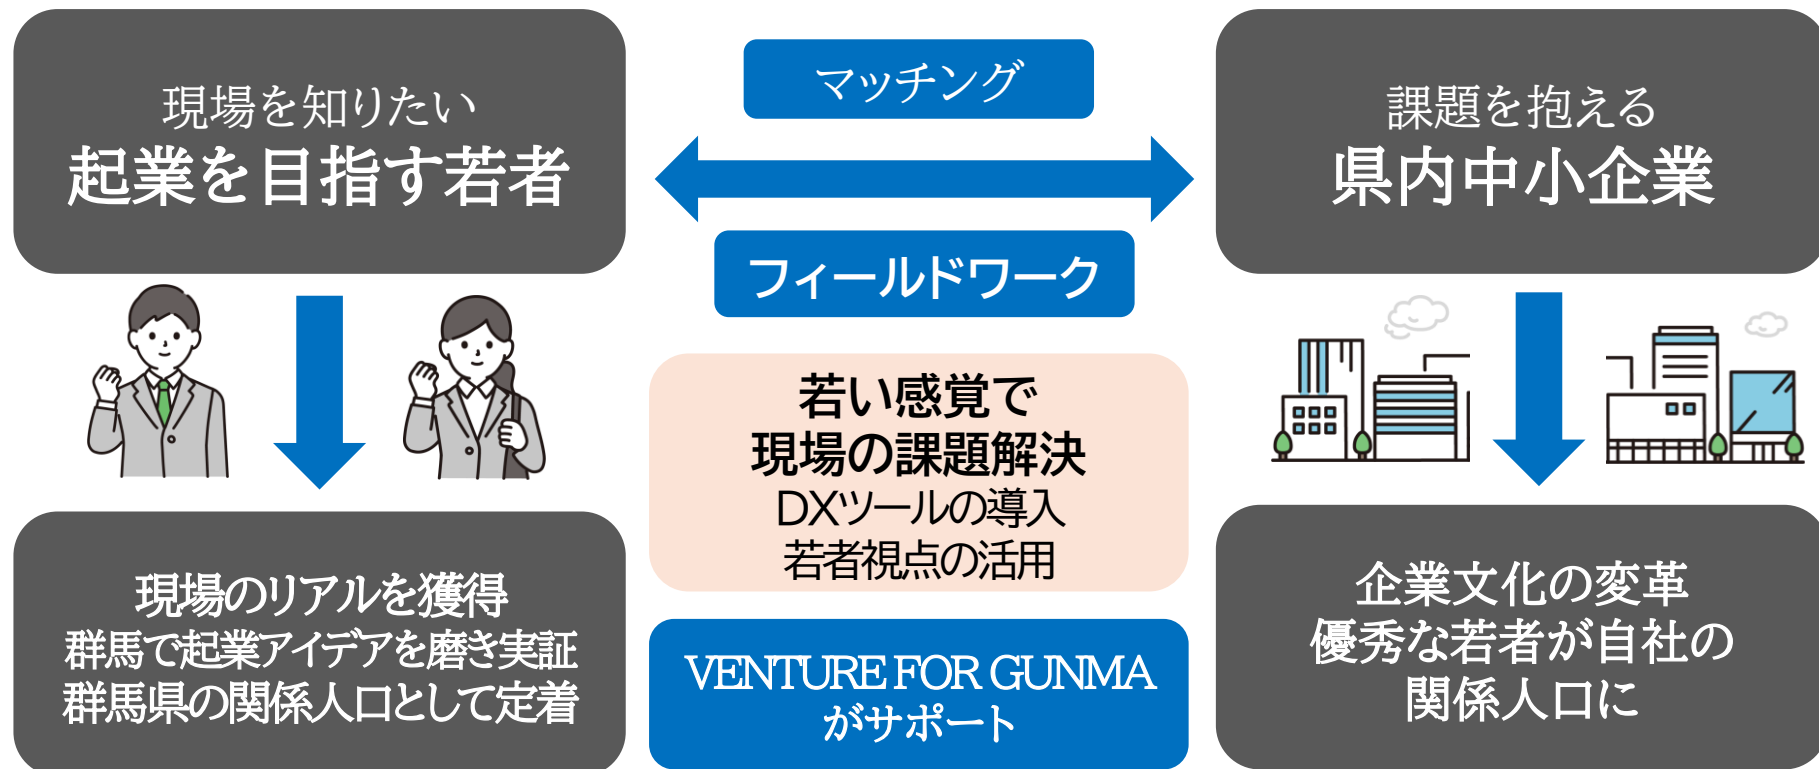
現場を知りたい
起業を目指す若者

マッチング

フィールドワーク

課題を抱える
県内中小企業

若い感覚で
現場の課題解決
DXツールの導入
若者視点の活用

現場のリアルを獲得
群馬で起業アイデアを磨き実証
群馬県の関係人口として定着

VENTURE FOR GUNMA
がサポート

企業文化の変革
優秀な若者が自社の
関係人口に